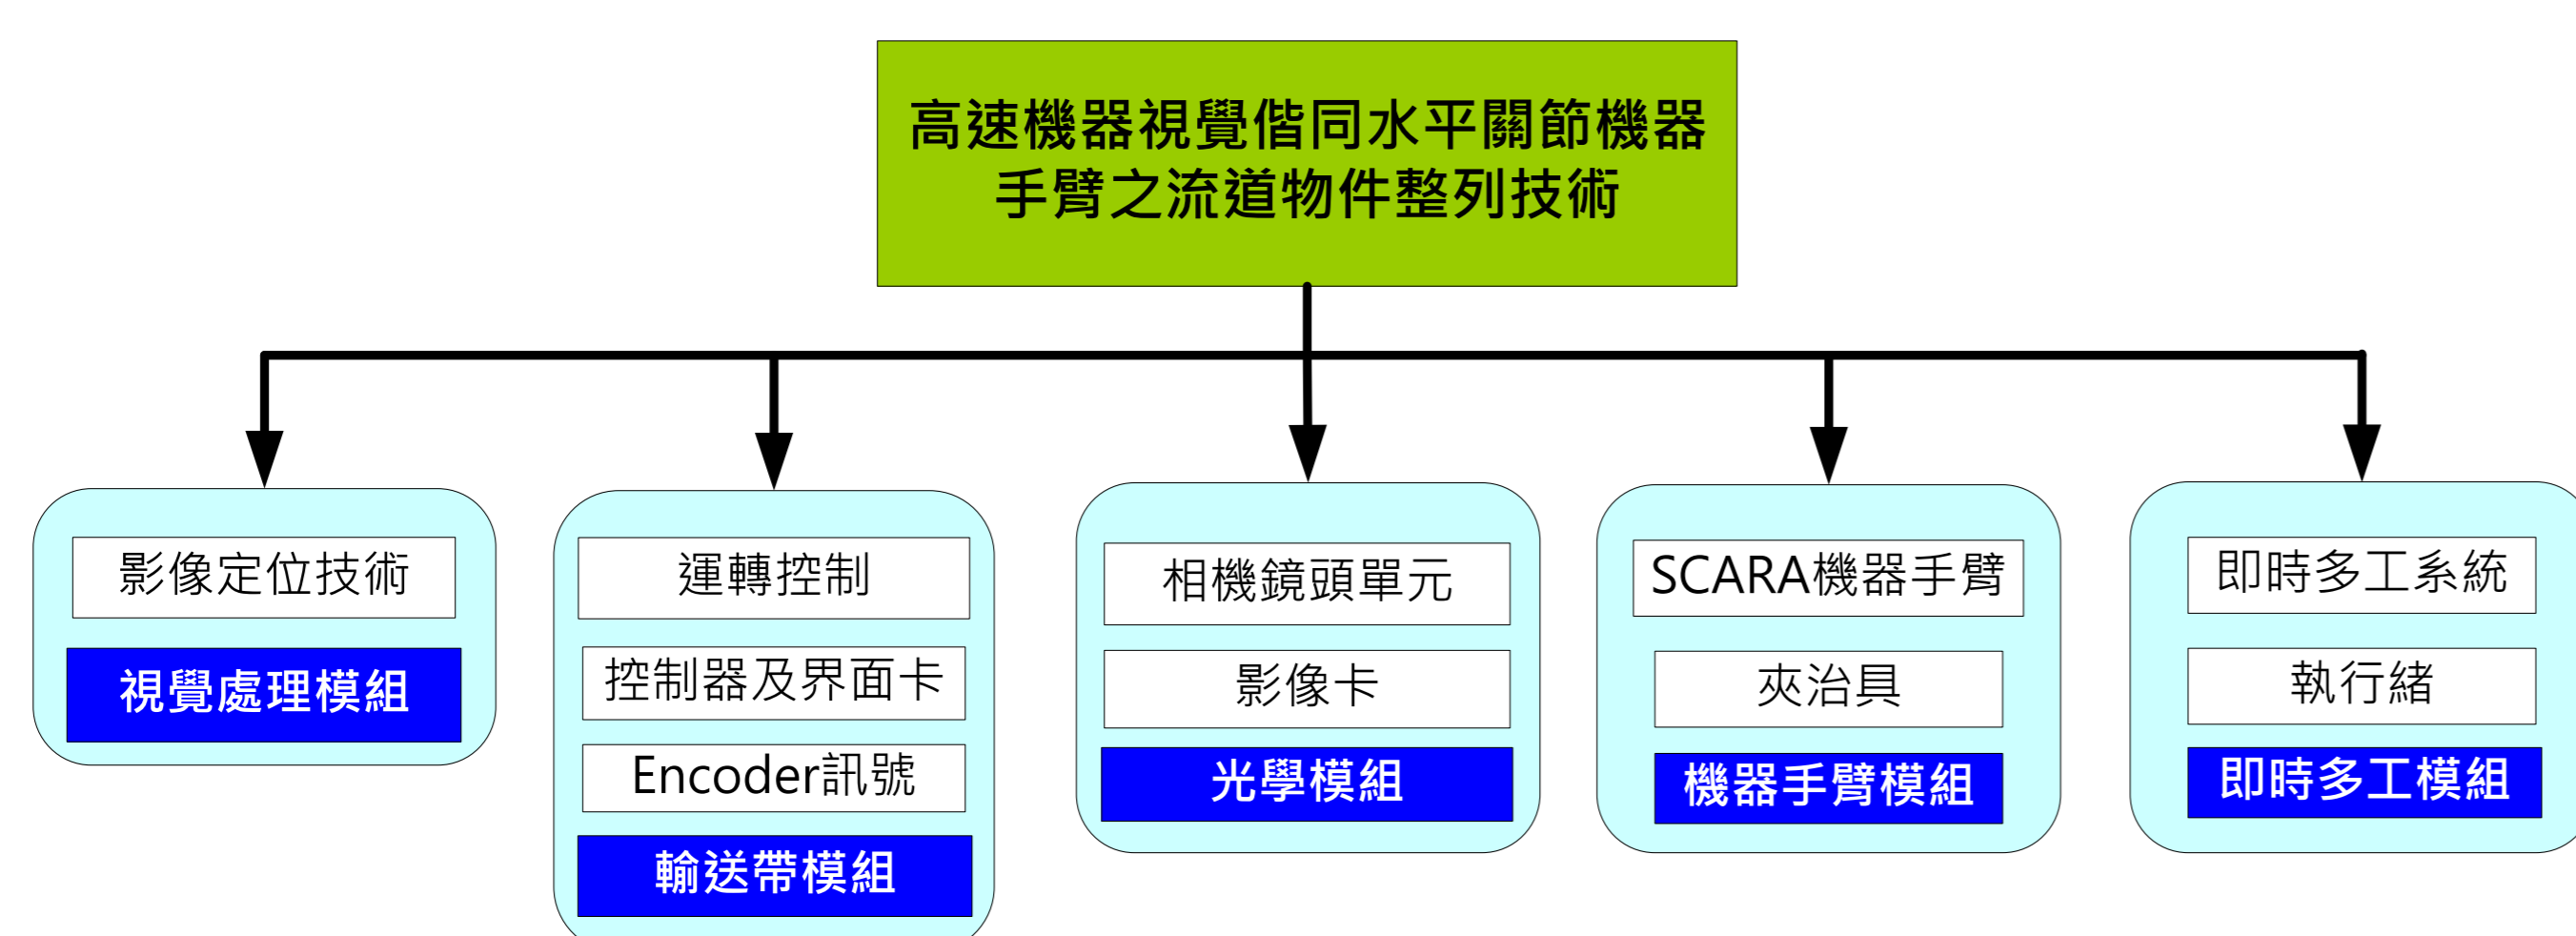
高速機器視覺偕同水平關節機器手臂之流道物件整列技術

影像定位技術
視覺處理模組

運轉控制
控制器及界面卡
Encoder訊號
輸送帶模組

相機鏡頭單元
影像卡
光學模組

SCARA機器手臂
夾治具
機器手臂模組

即時多工系統
執行緒
即時多工模組